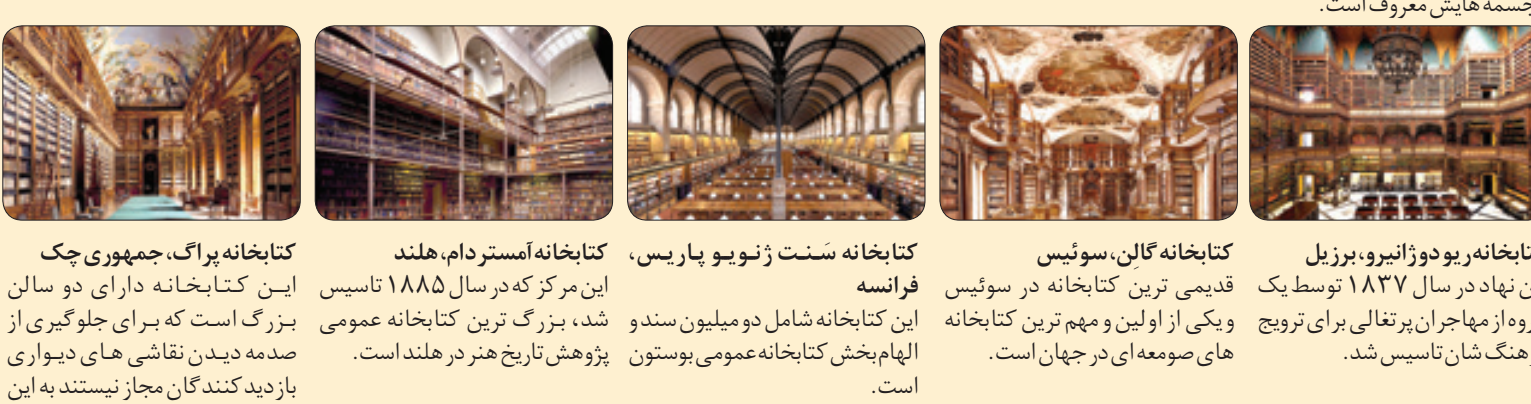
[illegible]جسمه هایش معروف است.

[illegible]تابخانه ریو دو ژانیرو، برزیل
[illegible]ن نهاد در سال ۱۸۳۷ توسط یک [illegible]روه از مهاجران پرتغالی برای ترویج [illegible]رهنگ شان تاسیس شد.

کتابخانه گالن، سوئیس
قدیمی ترین کتابخانه در سوئیس و یکی از اولین و مهم ترین کتابخانه های صومعه ای در جهان است.

کتابخانه سَنت ژنو یو پاریس، فرانسه
این کتابخانه شامل دو میلیون سند و الهام بخش کتابخانه عمومی بوستون است.

کتابخانه آمستردام، هلند
این مرکز که در سال ۱۸۸۵ تاسیس شد، بزرگ ترین کتابخانه عمومی پژوهش تاریخ هنر در هلند است.

کتابخانه پراگ، جمهوری چک
این کتابخانه دارای دو سالن بزرگ است که برای جلوگیری از صدمه دیدن نقاشی های دیواری بازدیدکنندگان مجاز نیستند به این